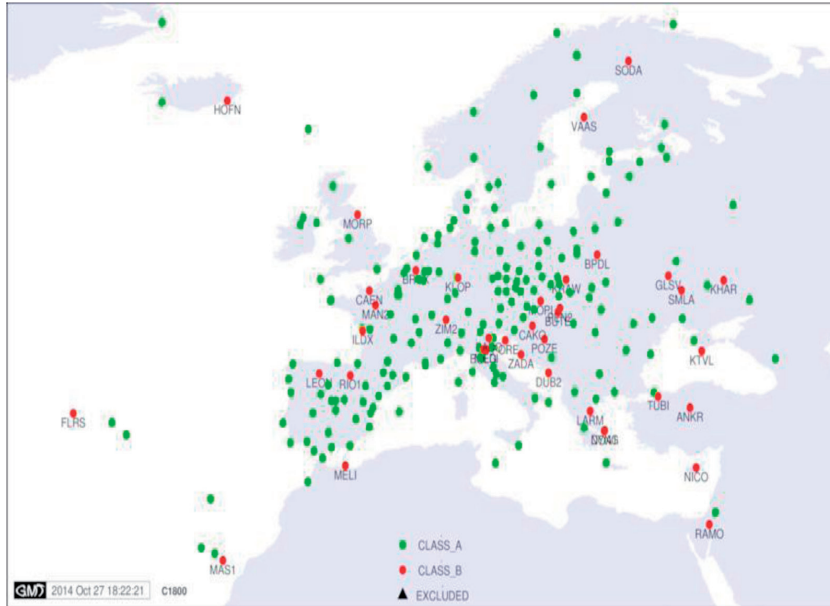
SODA
HOFN
VAAS
MORP
BPDL
BRST
KLOP
WROC
GLSV
KHAR
SMLA
CAEN
MAN2
ZIM2
BUTE
ILDX
CAKO
POZE
BZRG
KTVL
LEON
RIO1
ZADA
DUB2
TUBI
ANKR
FLRS
LARM
NOA1
MELI
NICO
RAMO
MAS1
CLASS_A
CLASS_B
EXCLUDED
GMT
2014 Oct 27 18:22:21
C1800